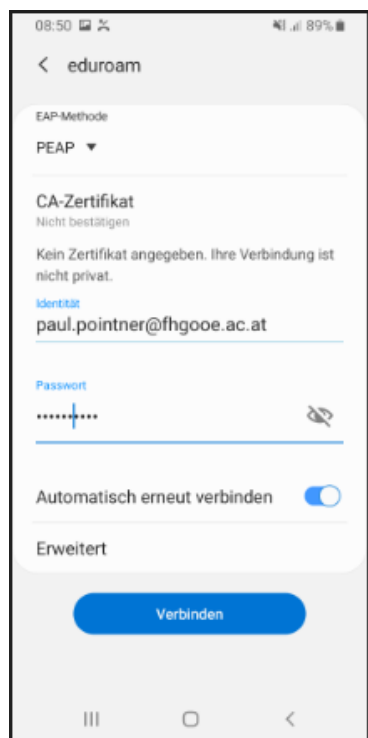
08:50

89%

eduroam

EAP-Methode

PEAP

CA-Zertifikat

Nicht bestätigen

Kein Zertifikat angegeben. Ihre Verbindung ist nicht privat.

Identität

paul.pointner@fhgooe.ac.at

Passwort

••••••••••

Automatisch erneut verbinden

Erweitert

Verbinden